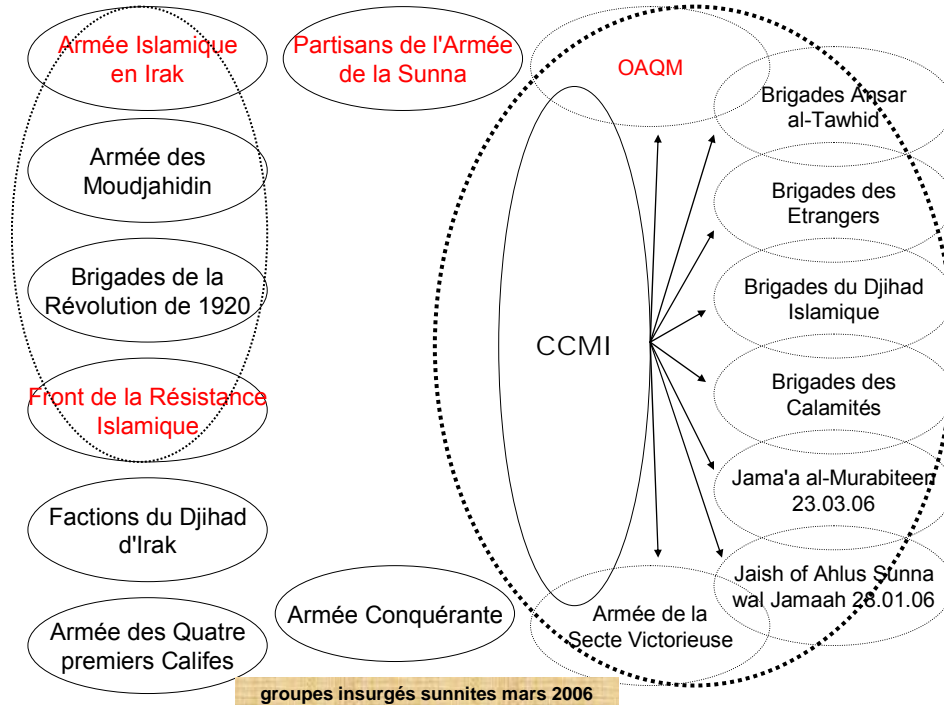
Armée Islamique en Irak

Armée des Moudjahidin

Brigades de la Révolution de 1920

Front de la Résistance Islamique

Factions du Djihad d'Irak

Armée des Quatre premiers Califes

Partisans de l'Armée de la Sunna

Armée Conquérante

OAQM

CCMI

Brigades Ansar al-Tawhid

Brigades des Etrangers

Brigades du Djihad Islamique

Brigades des Calamités

Jama'a al-Murabiteen 23.03.06

Jaish of Ahlus Sunna wal Jamaah 28.01.06

Armée de la Secte Victorieuse

groupes insurgés sunnites mars 2006